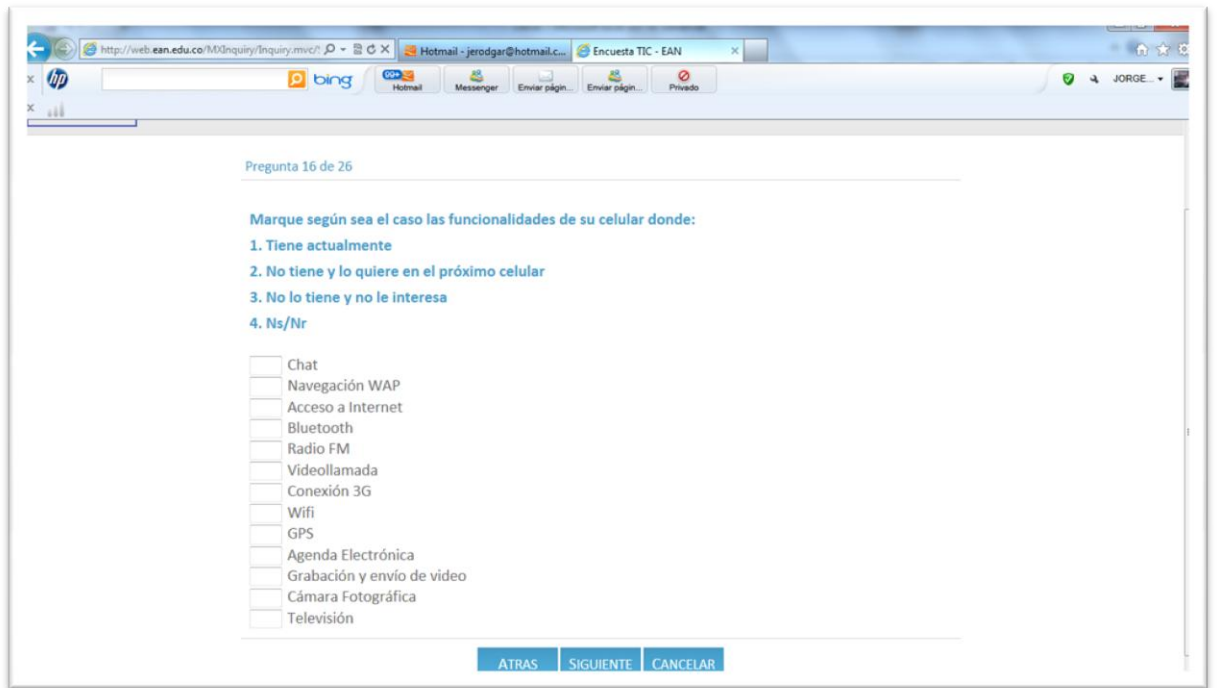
http://web.ean.edu.co/MXInquiry/Inquiry.mvc/
Hotmail - jerodgar@hotmail.c...
Encuesta TIC - EAN
bing
99+
Hotmail
Messenger
Enviar págin...
Enviar págin...
Privado
JORGE...

Pregunta 16 de 26

Marque según sea el caso las funcionalidades de su celular donde:
1. Tiene actualmente
2. No tiene y lo quiere en el próximo celular
3. No lo tiene y no le interesa
4. Ns/Nr

Chat
Navegación WAP
Acceso a Internet
Bluetooth
Radio FM
Videollamada
Conexión 3G
Wifi
GPS
Agenda Electrónica
Grabación y envío de video
Cámara Fotográfica
Televisión

ATRAS
SIGUIENTE
CANCELAR